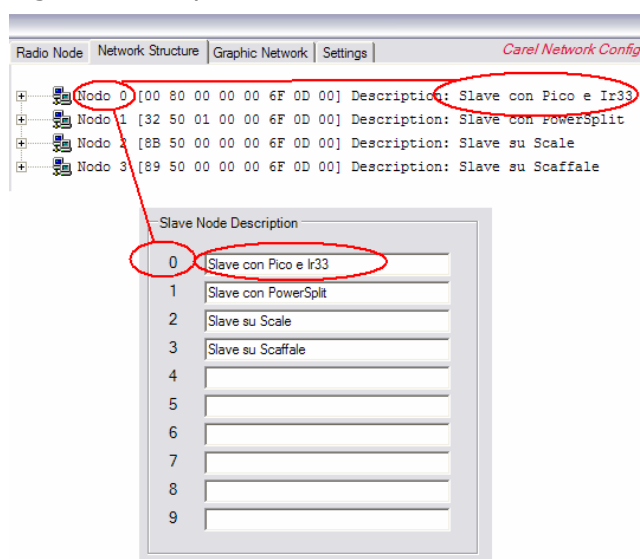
Radio Node | Network Structure | Graphic Network | Settings

Carel Network Config

Nodo 0 [00 80 00 00 00 6F 0D 00] Description: Slave con Pico e Ir33
Nodo 1 [32 50 01 00 00 6F 0D 00] Description: Slave con PowerSplit
Nodo 2 [8B 50 00 00 00 6F 0D 00] Description: Slave su Scale
Nodo 3 [89 50 00 00 00 6F 0D 00] Description: Slave su Scaffale

Slave Node Description

0 Slave con Pico e Ir33
1 Slave con PowerSplit
2 Slave su Scale
3 Slave su Scaffale
4
5
6
7
8
9